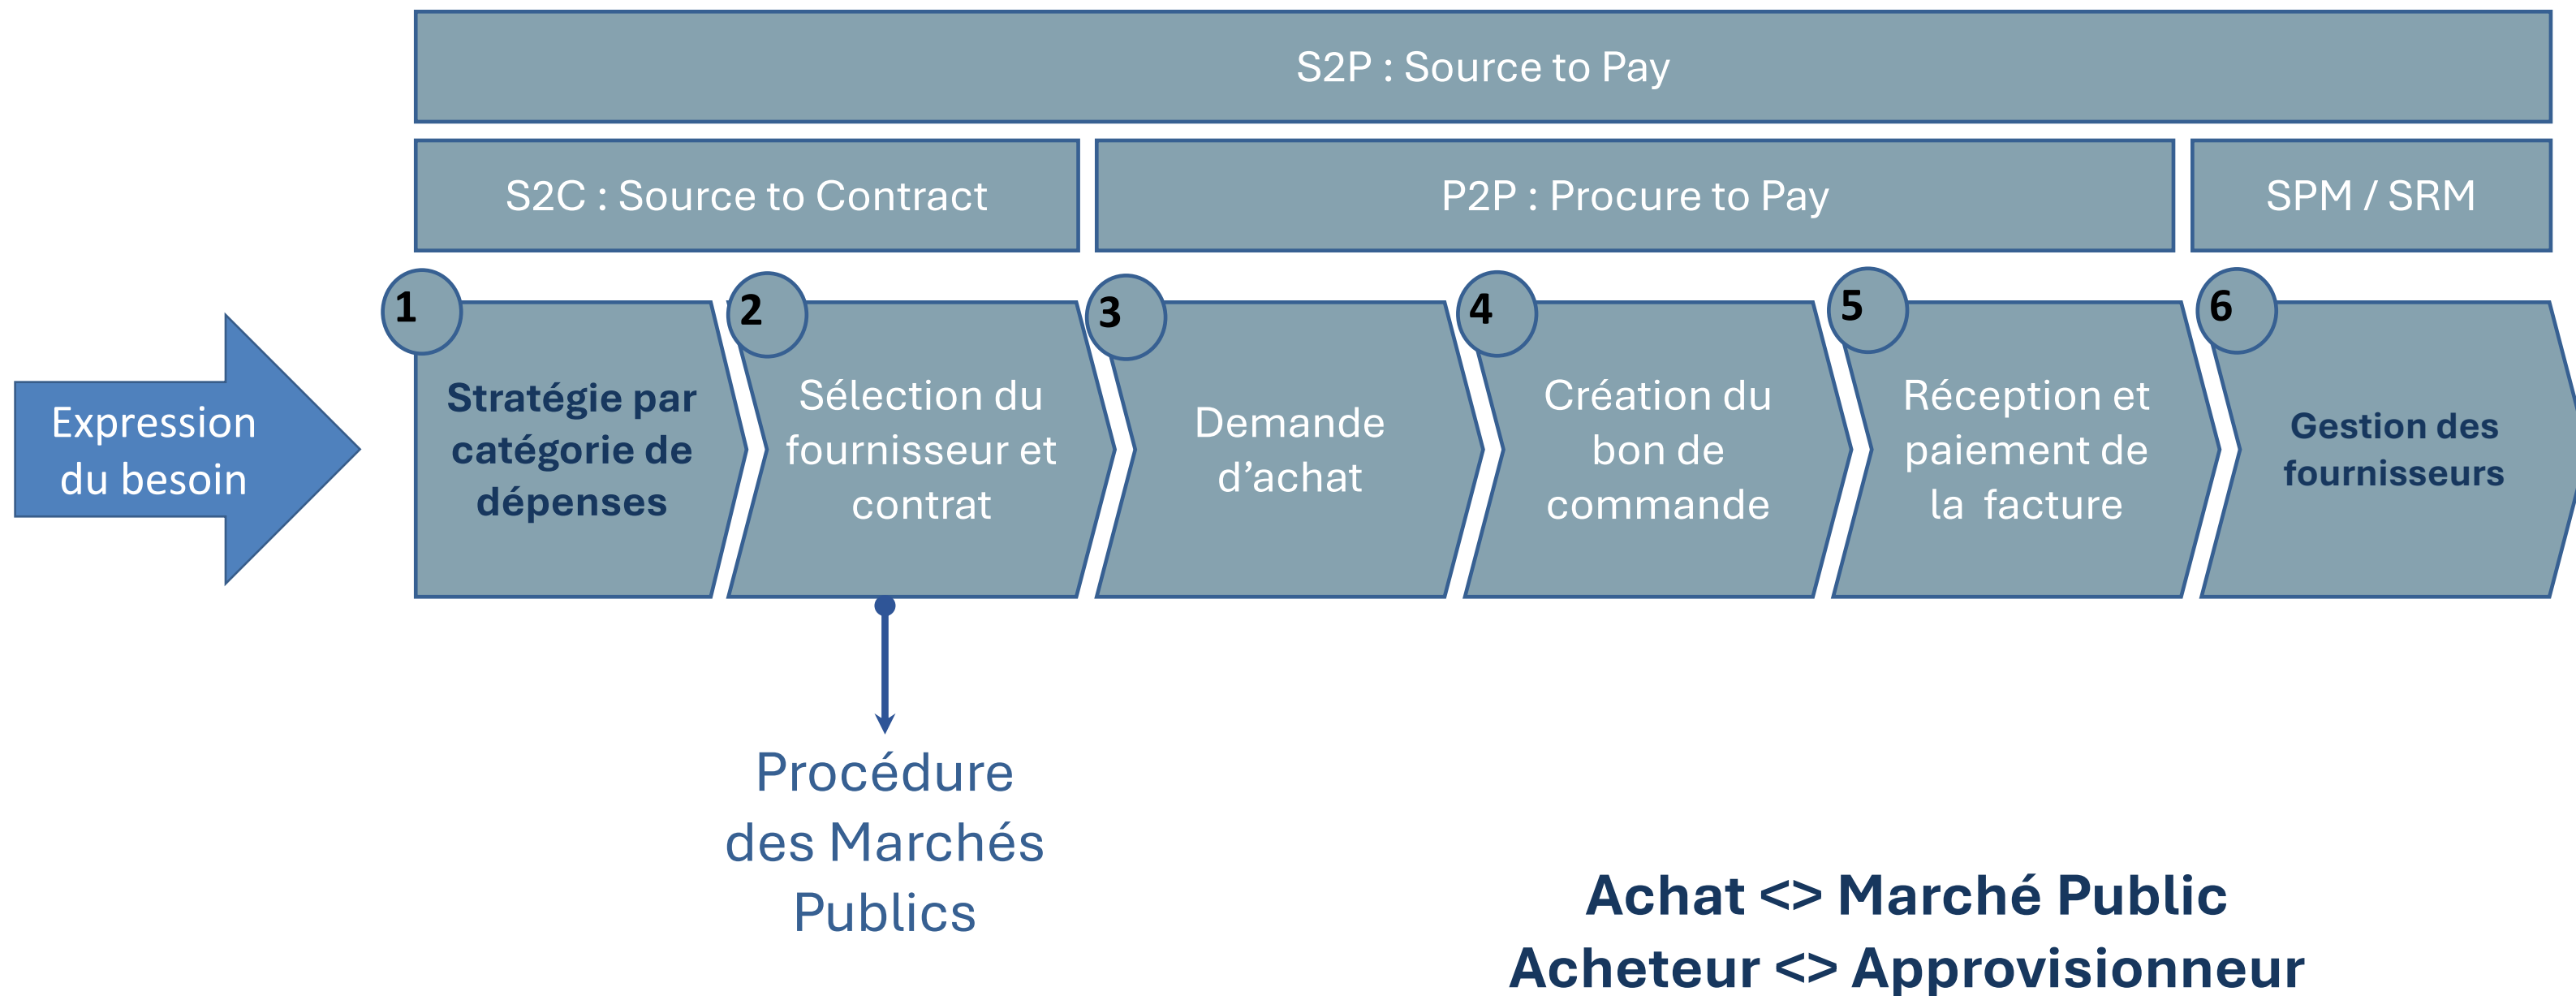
S2P : Source to Pay

S2C : Source to Contract

P2P : Procure to Pay

SPM / SRM

Expression du besoin

1

Stratégie par catégorie de dépenses

2

Sélection du fournisseur et contrat

3

Demande d’achat

4

Création du bon de commande

5

Réception et paiement de la facture

6

Gestion des fournisseurs

Procédure des Marchés Publics

Achat <> Marché Public
Acheteur <> Approvisionneur